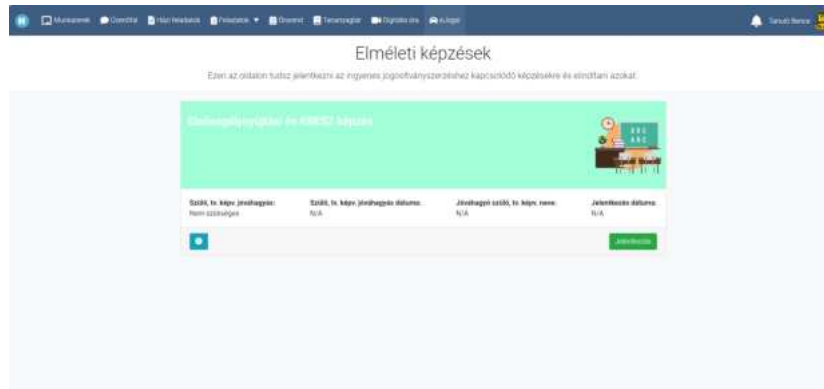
Munkarend Üzenőfal Házi feladatok Feladatok ▾ Órarend Tananyagtár Digitális óra Autogaz

Tanuló Bence

Elméleti képzések

Ezen az oldalon tudsz jelentkezni az ingyenes jogosítványszerzéshez kapcsolódó képzésekre és elindítani azokat.

Elsősegélynyújtási és KRESZ képzés

| Szülő, tv. képv. jóváhagyás: | Szülő, tv. képv. jóváhagyás dátuma: | Jóváhagyó szülő, tv. képv. neve: | Jelentkezés dátuma: |
|---|---|---|---|
| Nem szükséges | N/A | N/A | N/A |

Jelentkezés